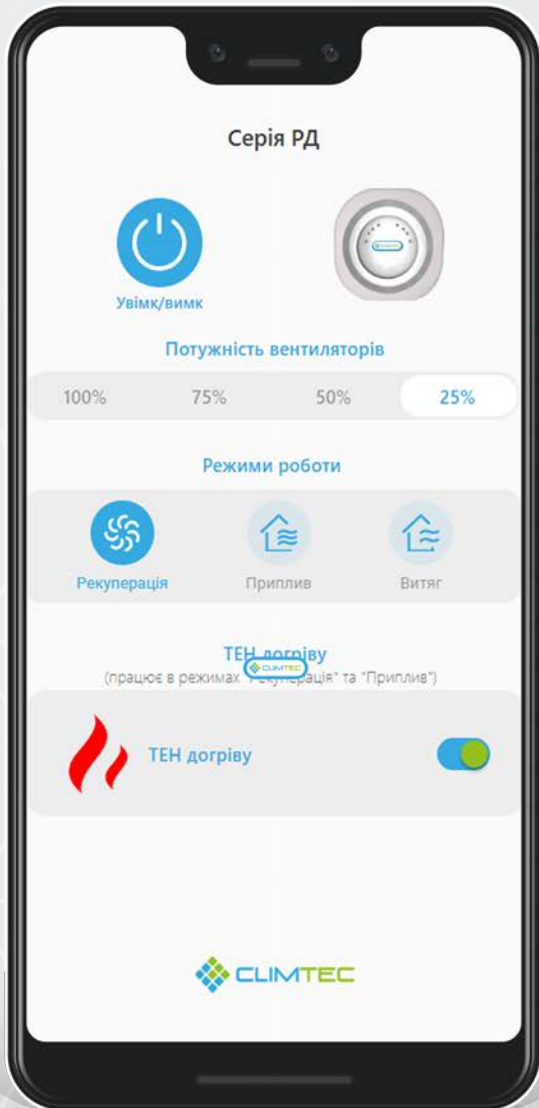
Серія РД

Увімк/вимк

Потужність вентиляторів

100%

75%

50%

25%

Режими роботи

Рекуперація

Приплив

Витяг

ТЕН догріву

(працює в режимах "Рекуперація" та "Приплив")

CLIMTEC

ТЕН догріву

CLIMTEC